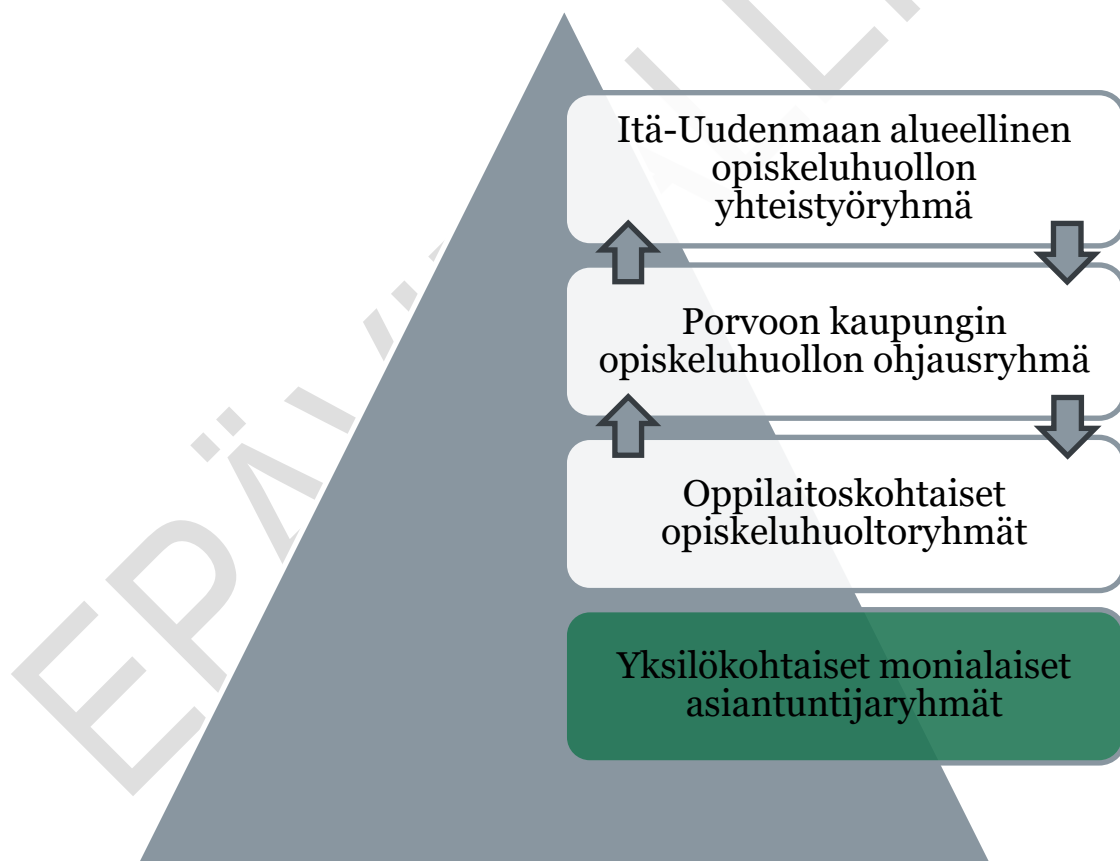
EPÄVIRALLINEN

Itä-Uudenmaan alueellinen opiskeluhuollon yhteistyöryhmä

Porvoon kaupungin opiskeluhuollon ohjausryhmä

Oppilaitoskohtaiset opiskeluhuoltoryhmät

Yksilökohtaiset monialaiset asiantuntijaryhmät